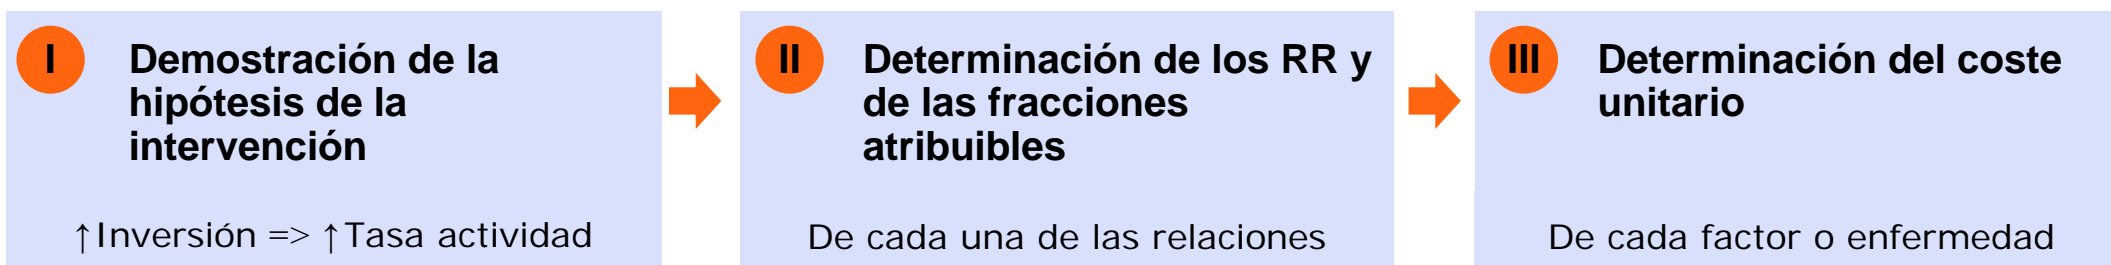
I

Demostración de la hipótesis de la intervención

↑Inversión => ↑Tasa actividad

II

Determinación de los RR y de las fracciones atribuibles

De cada una de las relaciones

III

Determinación del coste unitario

De cada factor o enfermedad